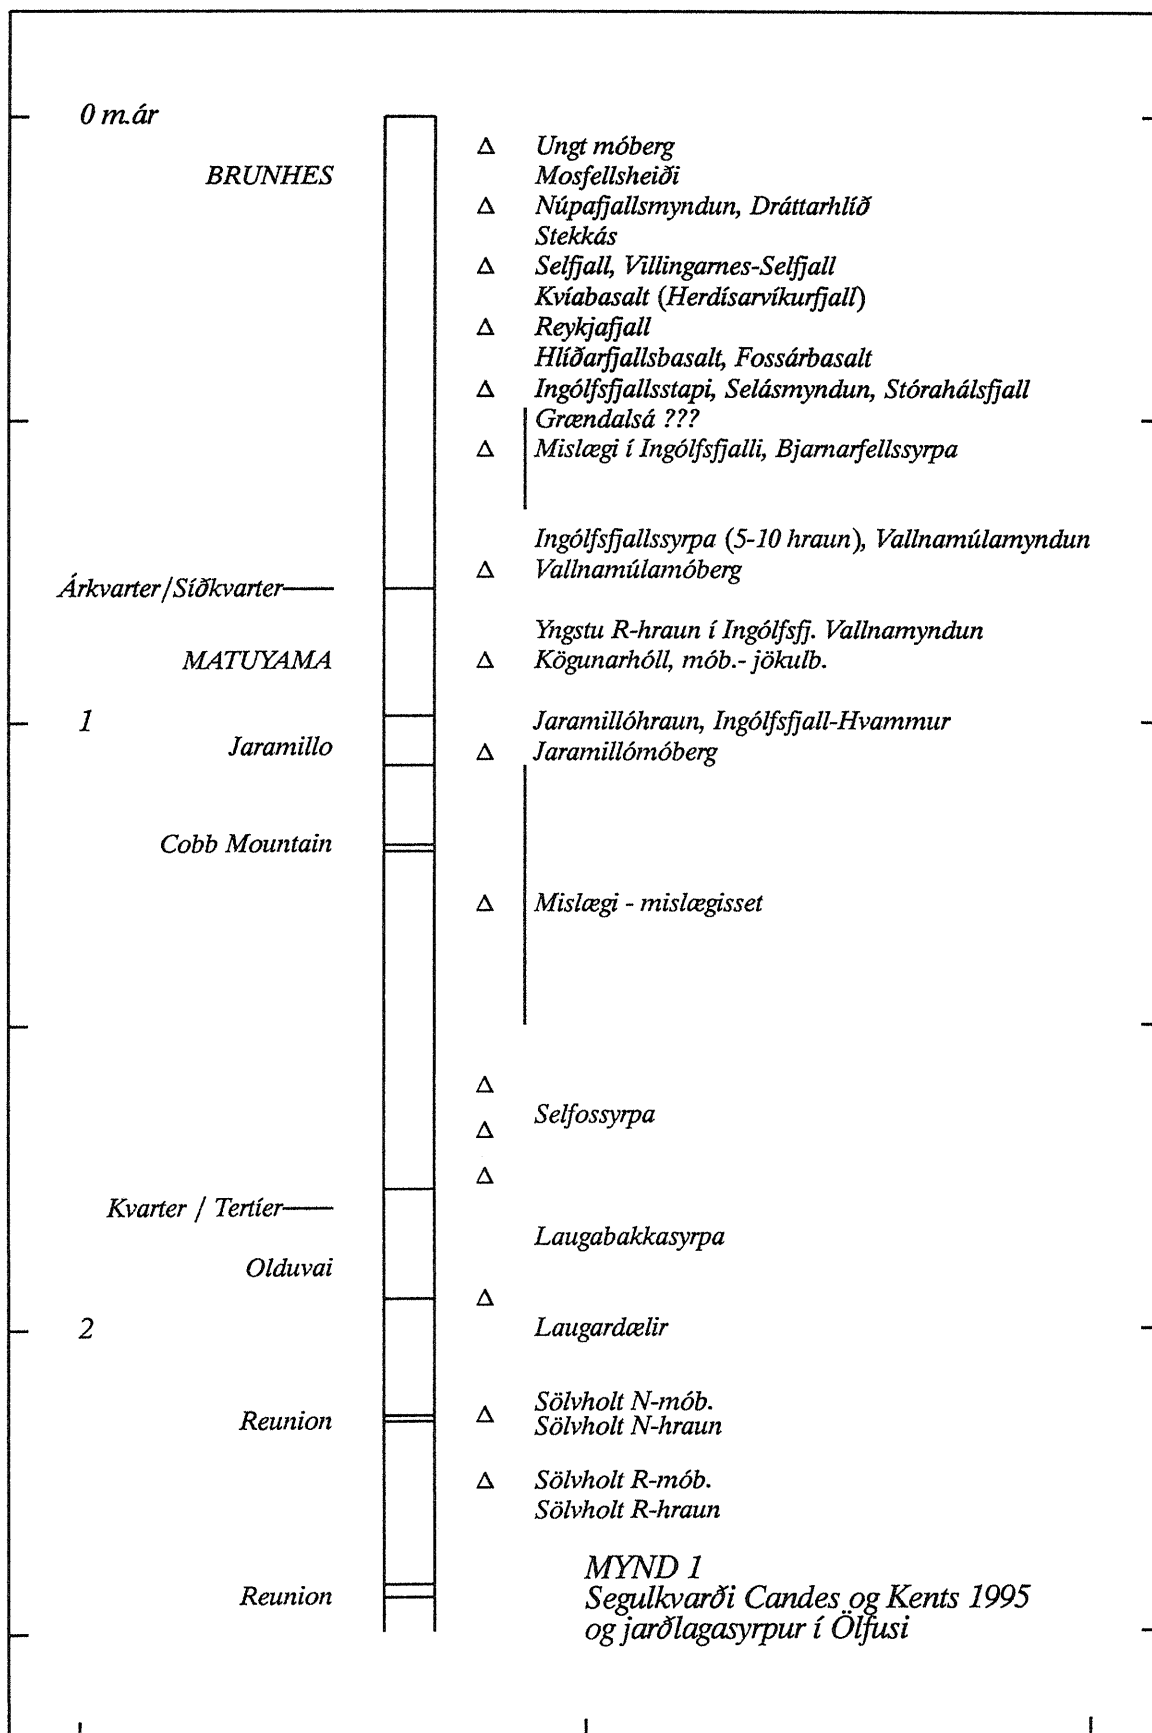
0 m.ár

BRUNHES

Δ Ungt móberg
Mosfellsheiði
Δ Núpafjallsmyndun, Dráttarhlíð
Stekkás
Δ Selfjall, Villingarnes-Selfjall
Kvíabasalt (Herdísarvíkurfjall)
Δ Reykjafjall
Hlíðarfjallsbasalt, Fossárbasalt
Δ Ingólfsfjallsstapi, Selásmyndun, Stórahálsfjall
Grændalsá ???
Δ Mislægi í Ingólfsfjalli, Bjarnarfellssyrpa

Ingólfsfjallssyrpa (5-10 hraun), Vallnamúlamyndun
Árkvarter / Síðkvarter
Δ Vallnamúlamóberg

Yngstu R-hraun í Ingólfsfj. Vallnamyndun
MATUYAMA
Δ Kögunarhóll, mób.- jökulb.

1
Jaramillóhraun, Ingólfsfjall-Hvammur
Jaramillo
Δ Jaramillómóberg

Cobb Mountain

Δ Mislægi - mislægisset

Δ
Selfossyrpa
Δ
Δ

Kvarter / Tertíer

Laugabakkasyrpa
Olduvai

Δ
2
Laugardælir

Reunion
Δ Sölvholt N-mób.
Sölvholt N-hraun

Δ Sölvholt R-mób.
Sölvholt R-hraun

MYND 1
Segulkvarði Candes og Kents 1995
og jarðlagasyrpur í Ölfusi
Reunion